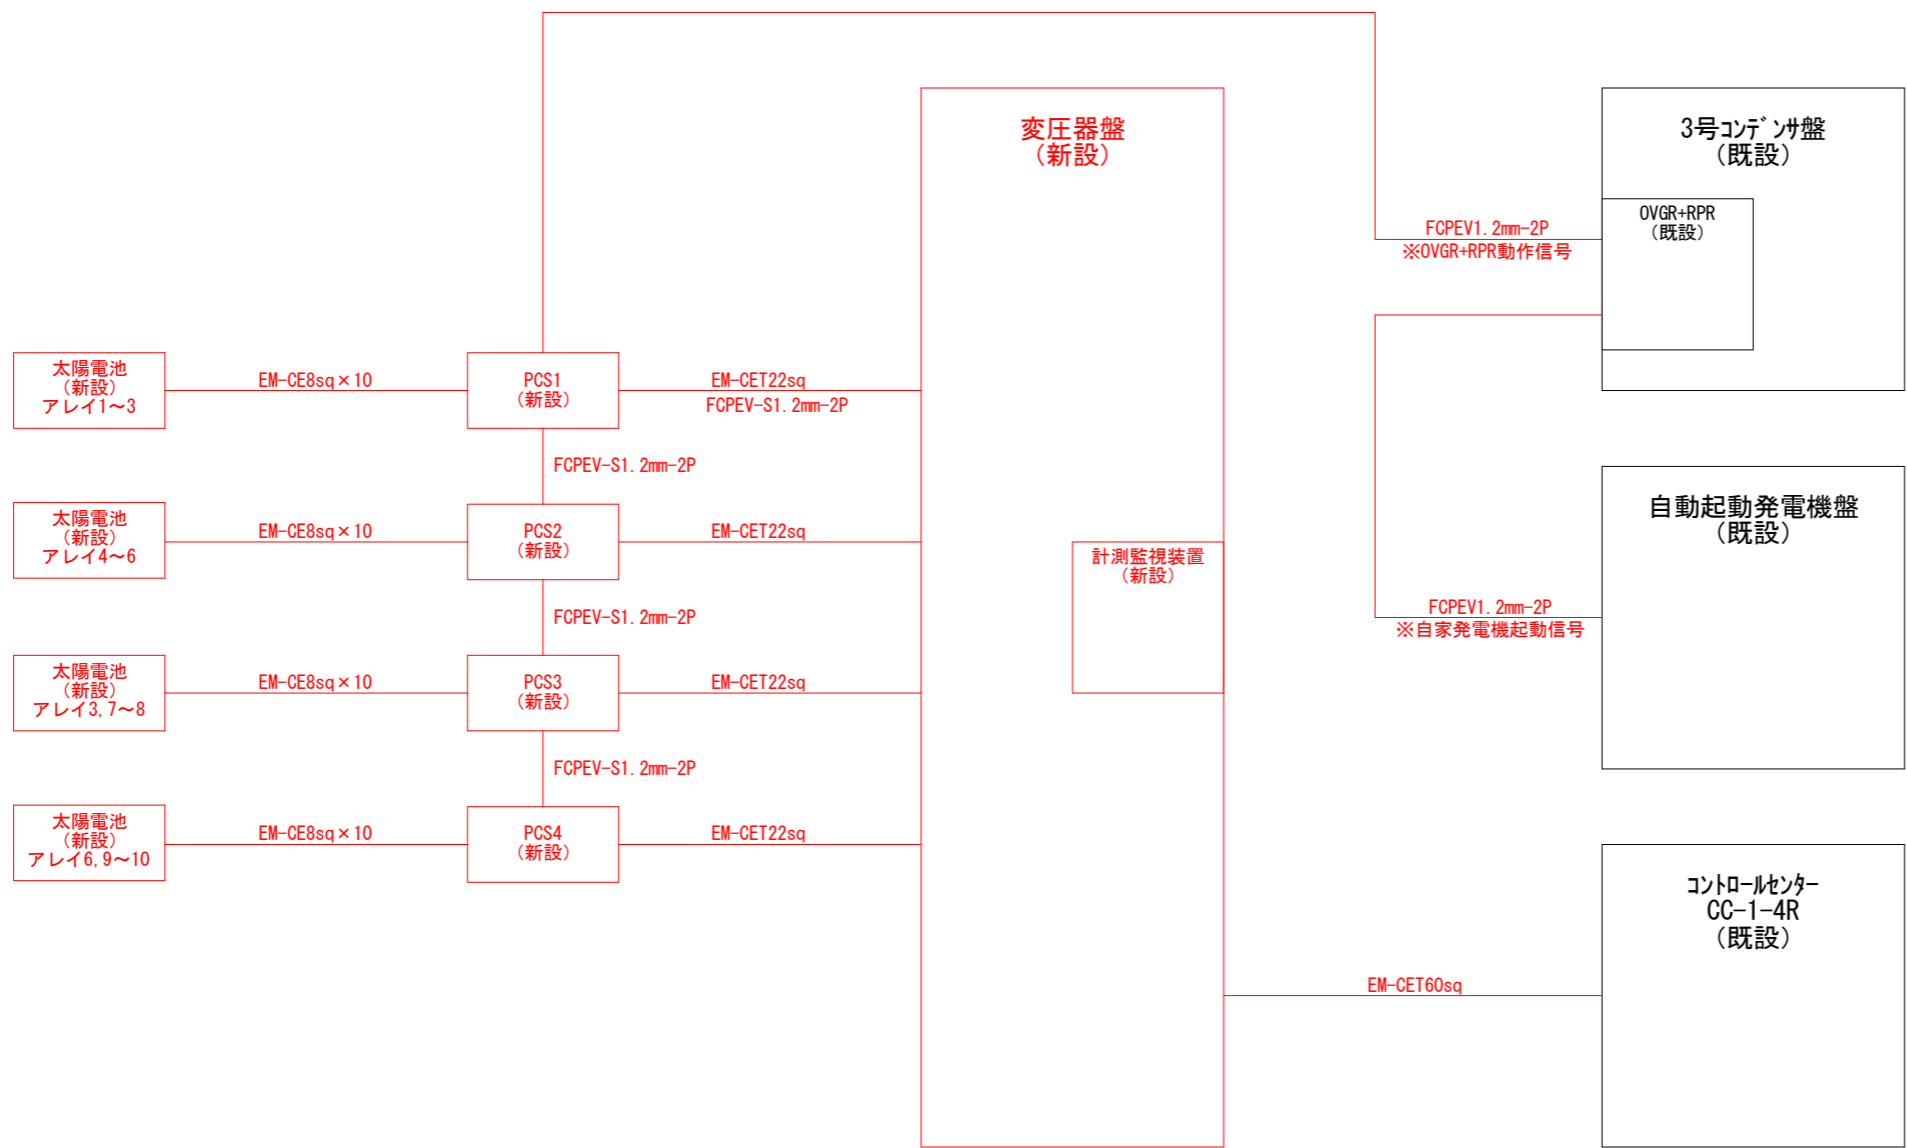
変圧器盤
(新設)

3号ｺﾝﾃﾞﾝｻ盤
(既設)

OVGR+RPR
(既設)

FCPEV1.2mm-2P
※OVGR+RPR動作信号

太陽電池
(新設)
アレイ1～3

EM-CE8sq×10

PCS1
(新設)

EM-CET22sq
FCPEV-S1.2mm-2P

FCPEV-S1.2mm-2P

太陽電池
(新設)
アレイ4～6

EM-CE8sq×10

PCS2
(新設)

EM-CET22sq

自動起動発電機盤
(既設)

計測監視装置
(新設)

FCPEV1.2mm-2P
※自家発電機起動信号

FCPEV-S1.2mm-2P

太陽電池
(新設)
アレイ3,7～8

EM-CE8sq×10

PCS3
(新設)

EM-CET22sq

FCPEV-S1.2mm-2P

太陽電池
(新設)
アレイ6,9～10

EM-CE8sq×10

PCS4
(新設)

EM-CET22sq

ｺﾝﾄﾛｰﾙｾﾝﾀｰ
CC-1-4R
(既設)

EM-CET60sq